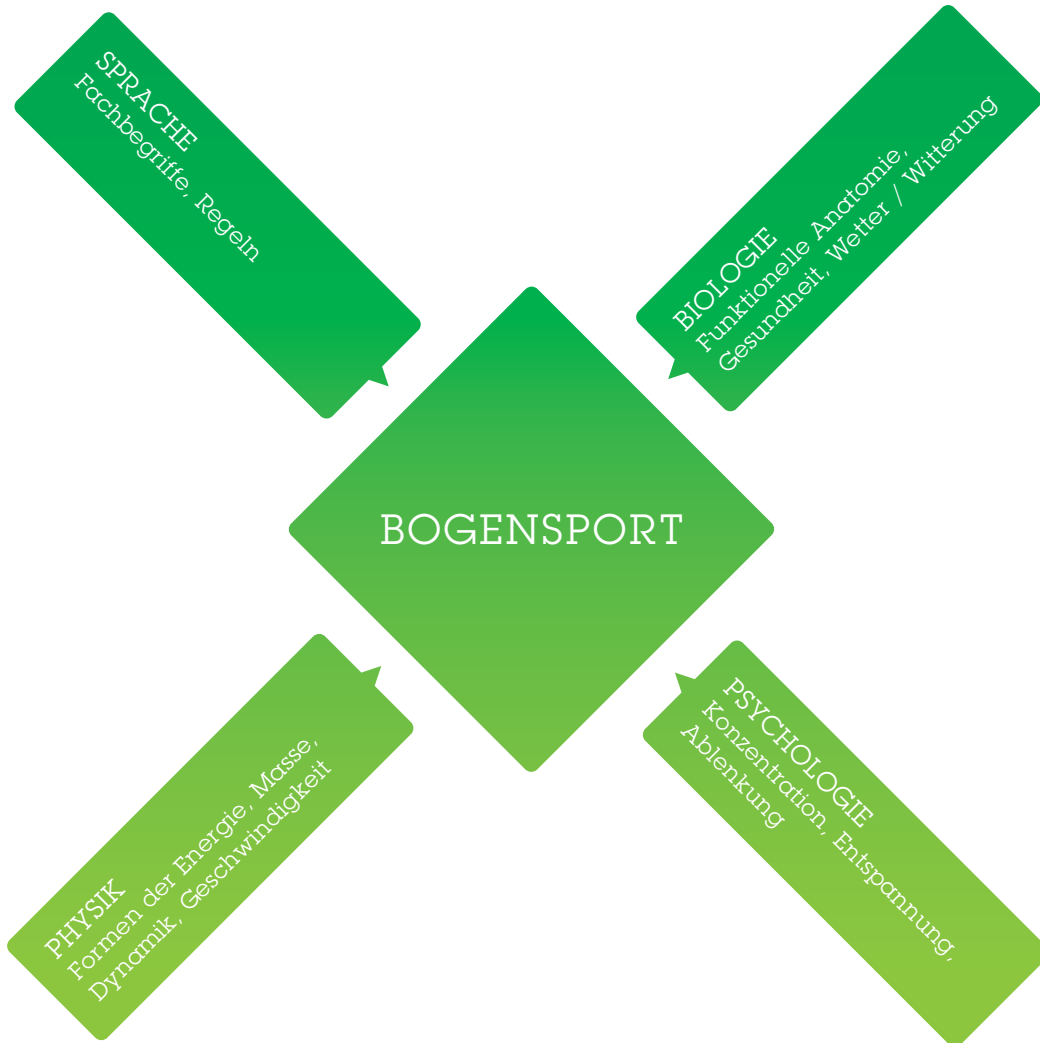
SPRACHE
Fachbegriffe, Regeln

BIOLOGIE
Funktionelle Anatomie, Gesundheit, Wetter / Witterung

BOGENSPORT

PHYSIK
Formen der Energie, Masse, Dynamik, Geschwindigkeit

PSYCHOLOGIE
Konzentration, Entspannung, Ablenkung